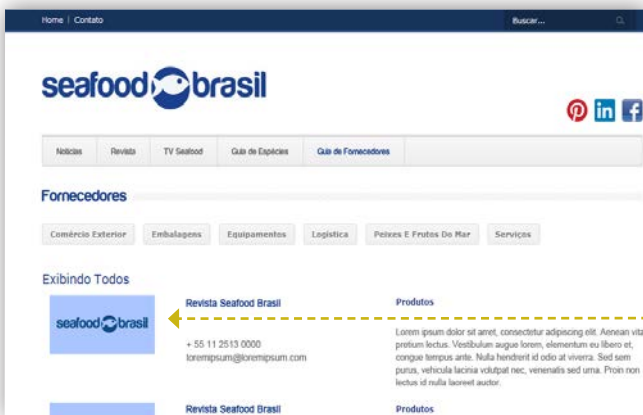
Home | Contato

Buscar...

seafood brasil

Notícias | Revista | TV Seafood | Guia de Espécies | Guia de Fornecedores

Fornecedores

Comércio Exterior | Embalagens | Equipamentos | Logística | Peixes E Frutos Do Mar | Serviços

Exibindo Todos

seafood brasil

Revista Seafood Brasil

+ 55 11 2513 0000
loremipsum@loremipsum.com

Produtos

Lorem ipsum dolor sit amet, consectetur adipiscing elit. Aenean vita pretium lectus. Vestibulum augue lorem, elementum eu libero et, congue tempus ante. Nulla hendrerit id odio at viverra. Sed sem purus, vehicula lacinia volutpat nec, venenatis sed urna. Proin non lectus id nulla laoreet auctor.

Revista Seafood Brasil

Produtos